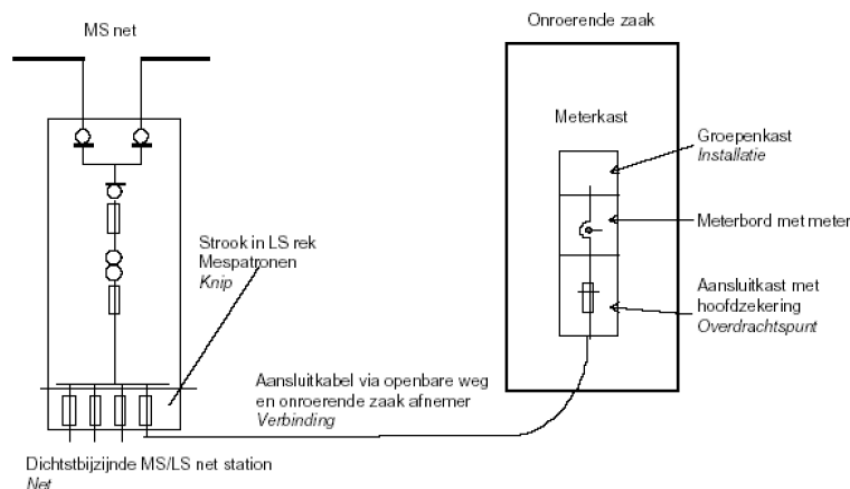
MS net

Onroerende zaak

Meterkast

Groepenkast
Installatie

Meterbord met meter

Aansluitkast met hoofdzekering
Overdrachtspunt

Strook in LS rek
Mespatronen
Knip

Aansluitkabel via openbare weg en onroerende zaak afnemer
Verbinding

Dichtstbijzijnde MS/LS net station
Net